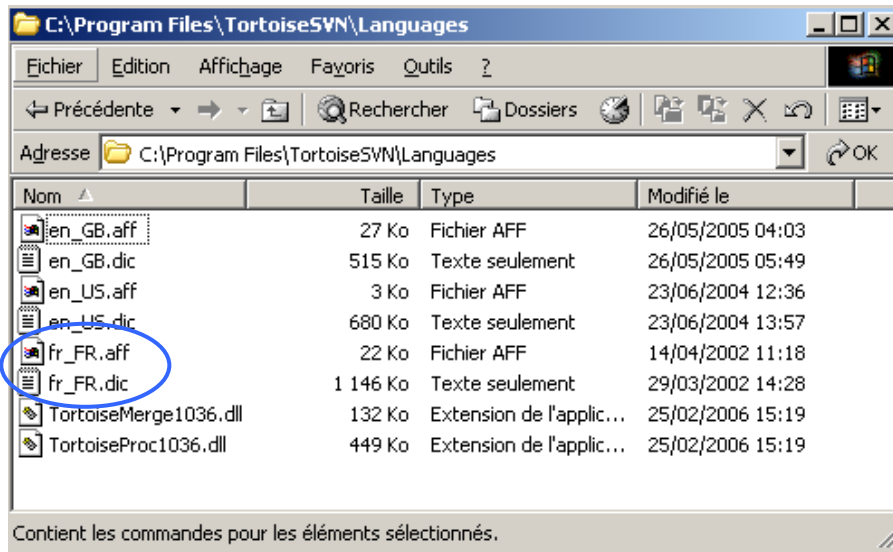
C:\Program Files\TortoiseSVN\Languages

Fichier Edition Affichage Favoris Outils ?

Précédente Rechercher Dossiers

Adresse C:\Program Files\TortoiseSVN\Languages OK

| Nom | Taille | Type | Modifié le |
|---|---|---|---|
| en_GB.aff | 27 Ko | Fichier AFF | 26/05/2005 04:03 |
| en_GB.dic | 515 Ko | Texte seulement | 26/05/2005 05:49 |
| en_US.aff | 3 Ko | Fichier AFF | 23/06/2004 12:36 |
| en_US.dic | 680 Ko | Texte seulement | 23/06/2004 13:57 |
| fr_FR.aff | 22 Ko | Fichier AFF | 14/04/2002 11:18 |
| fr_FR.dic | 1 146 Ko | Texte seulement | 29/03/2002 14:28 |
| TortoiseMerge1036.dll | 132 Ko | Extension de l'applic... | 25/02/2006 15:19 |
| TortoiseProc1036.dll | 449 Ko | Extension de l'applic... | 25/02/2006 15:19 |

Contient les commandes pour les éléments sélectionnés.